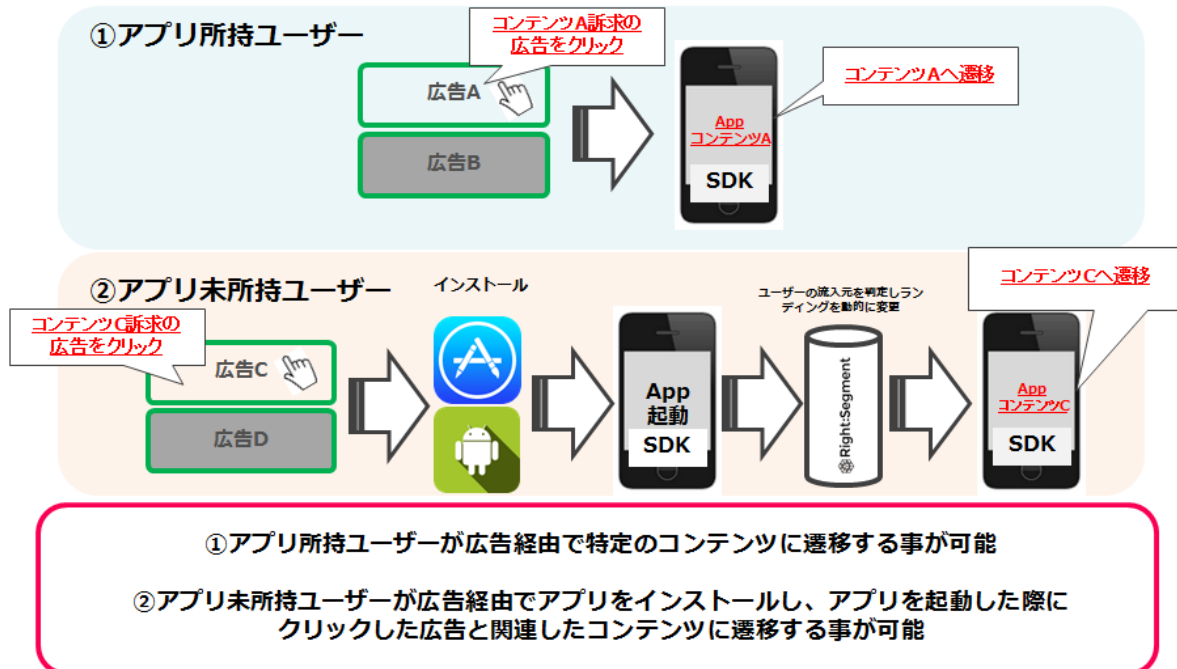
①アプリ所持ユーザー

コンテンツA訴求の広告をクリック

広告A

広告B

App
コンテンツA

SDK

コンテンツAへ遷移

②アプリ未所持ユーザー

インストール

コンテンツC訴求の広告をクリック

広告C

広告D

App
起動

SDK

ユーザーの流入元を判定しランディングを動的に変更

Right-Segment

コンテンツCへ遷移

App
コンテンツC

SDK

①アプリ所持ユーザーが広告経由で特定のコンテンツに遷移する事が可能

②アプリ未所持ユーザーが広告経由でアプリをインストールし、アプリを起動した際にクリックした広告と関連したコンテンツに遷移する事が可能